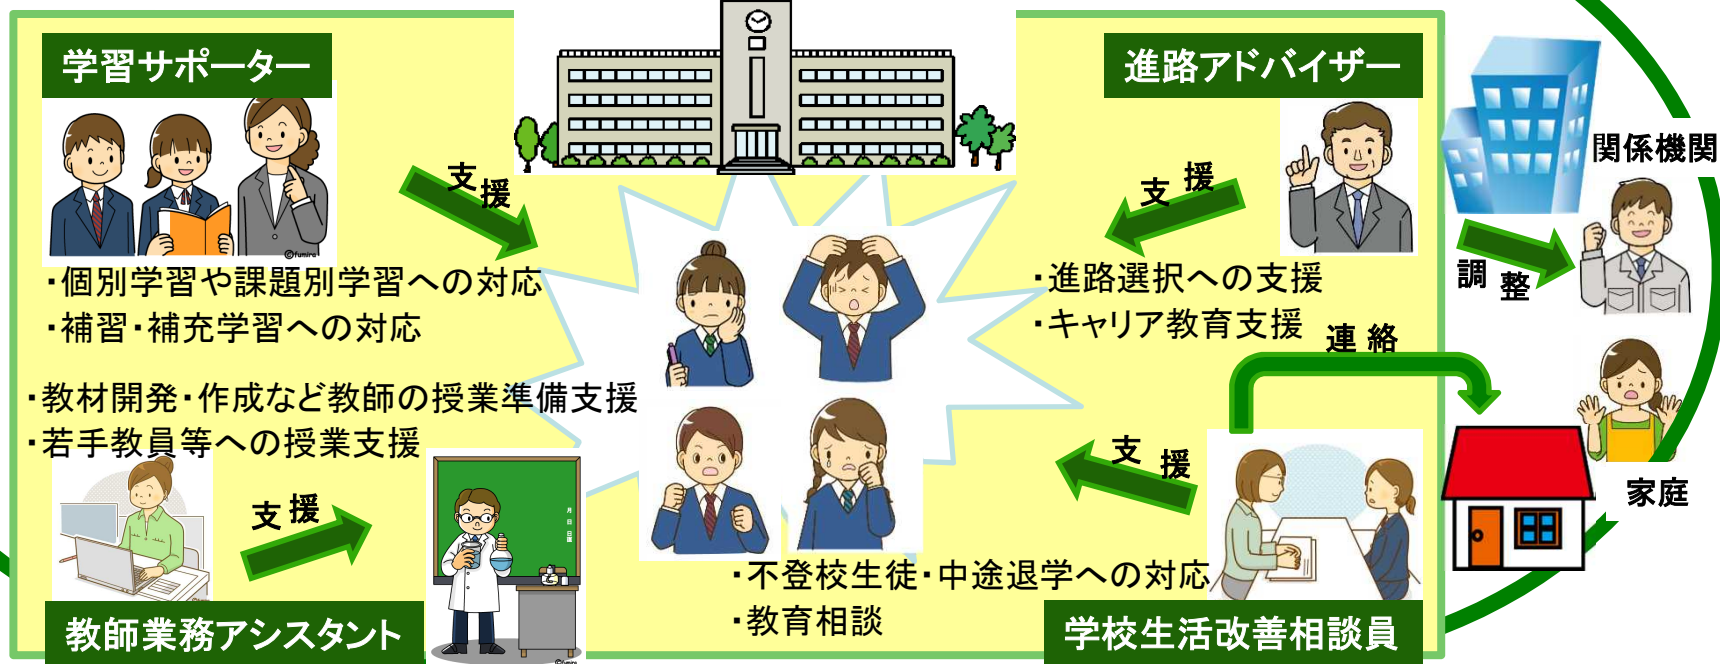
学習サポーター

支援

・個別学習や課題別学習への対応
・補習・補充学習への対応

・教材開発・作成など教師の授業準備支援
・若手教員等への授業支援

支援

教師業務アシスタント

進路アドバイザー

支援

・進路選択への支援
・キャリア教育支援

連絡

支援

・不登校生徒・中途退学への対応
・教育相談

学校生活改善相談員

関係機関

調整

家庭